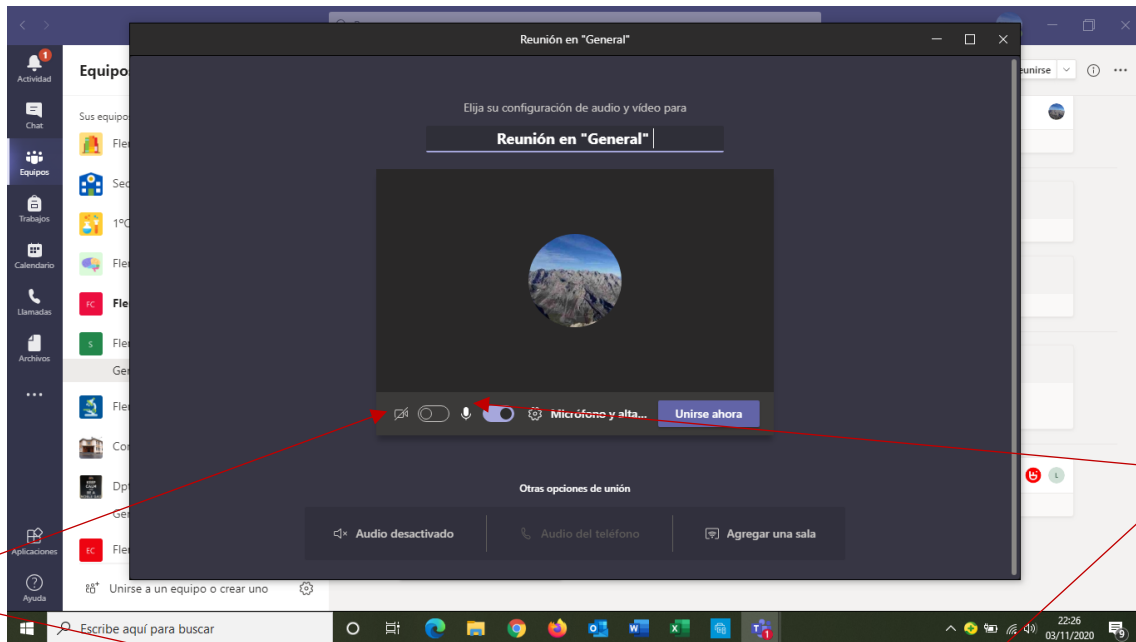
Reunión en "General"

1
Actividad
Chat
Equipos
Trabajos
Calendario
Llamadas
Archivos
...
Aplicaciones
Ayuda

Equipo
Sus equipos
Fle
Sec
1ºC
Fle
FC Fle
S Fle
Ge
Fle
Co
Dpt
Ge
EC Fle
Unirse a un equipo o crear uno

Elija su configuración de audio y vídeo para
Reunión en "General"

Micrófono y alta...
Unirse ahora

Otras opciones de unión
Audio desactivado
Audio del teléfono
Agregar una sala

eunirse

L

Escribe aquí para buscar
22:26
03/11/2020
9